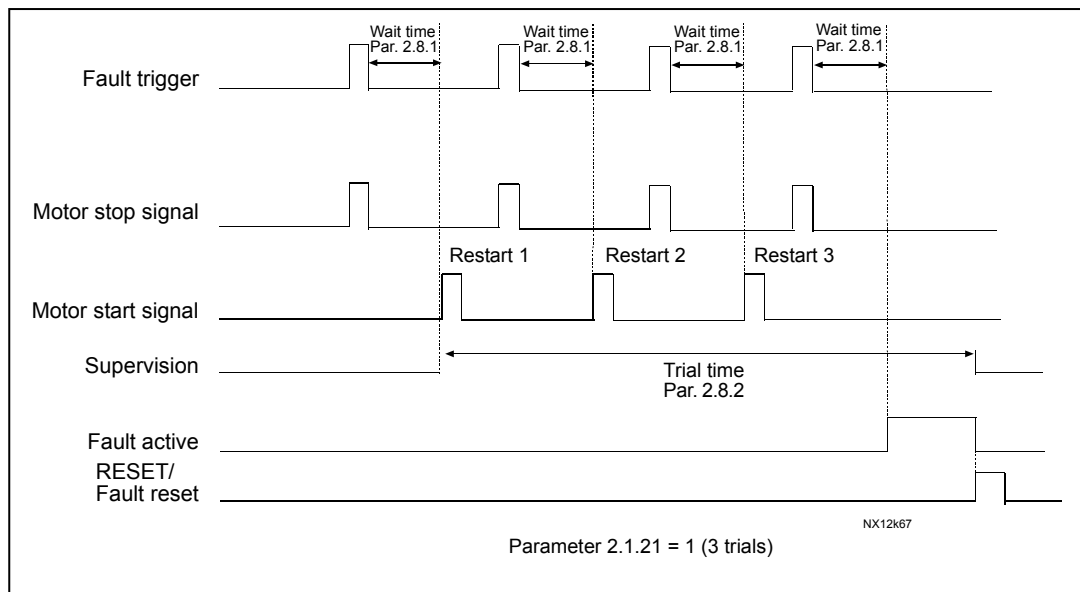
Wait time Par. 2.8.1

Wait time Par. 2.8.1

Wait time Par. 2.8.1

Wait time Par. 2.8.1

Fault trigger

Motor stop signal

Restart 1

Restart 2

Restart 3

Motor start signal

Supervision

Trial time Par. 2.8.2

Fault active

RESET/ Fault reset

NX12k67

Parameter 2.1.21 = 1 (3 trials)